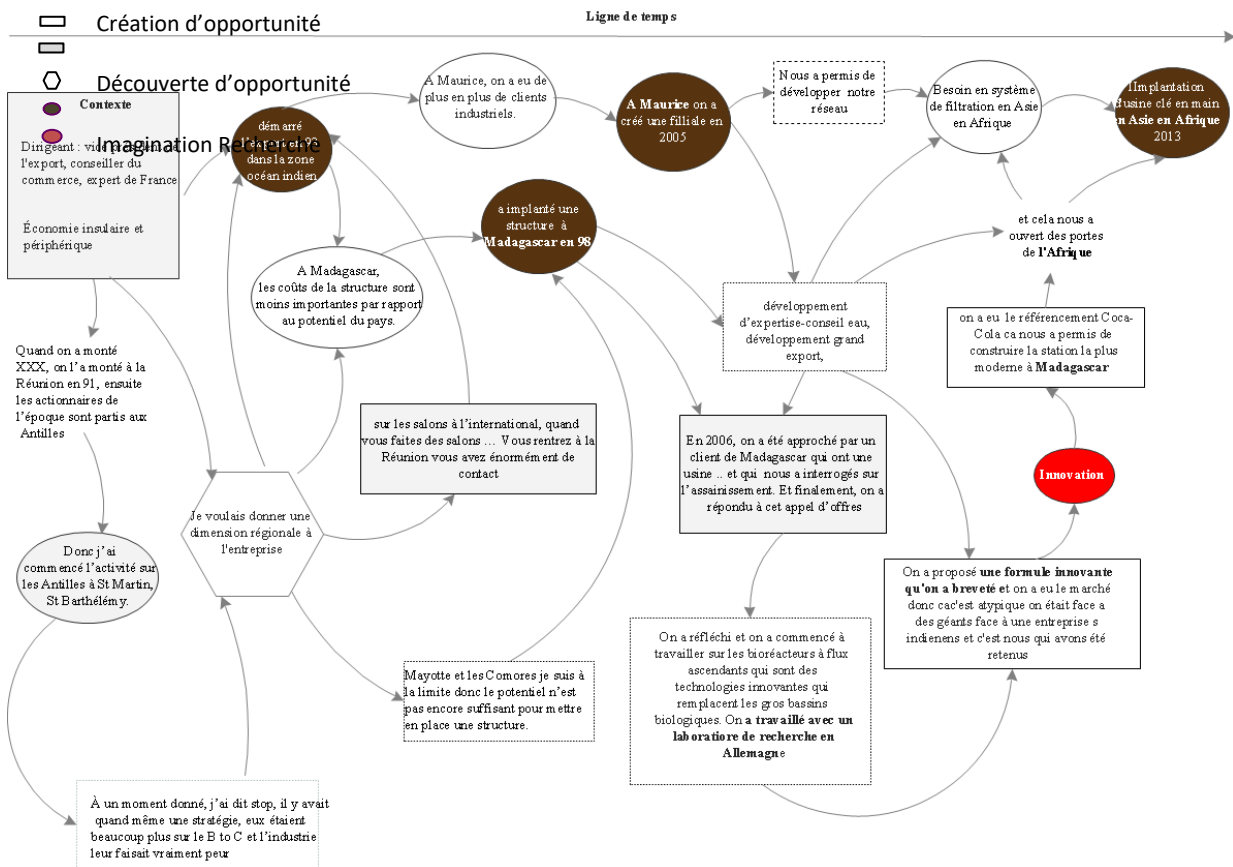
Création d'opportunité

Découverte d'opportunité

Imagination Recherche

Ligne de temps

Contexte

Dirigeant : vi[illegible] l'export, conseiller du commerce, expert de France

Économie insulaire et périphérique

démarré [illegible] dans la zone océan indien

A Maurice, on a eu de plus en plus de clients industriels.

A Maurice on a créé une filliale en 2005

Nous a permis de développer notre réseau

Besoin en système de filtration en Asie en Afrique

Implantation d'usine clé en main en Asie en Afrique 2013

a implanté une structure à Madagascar en 98

A Madagascar, les coûts de la structure sont moins importantes par rapport au potentiel du pays.

et cela nous a ouvert des portes de l'Afrique

développement d'expertise-conseil eau, développement grand export,

on a eu le référencement Coca-Cola ca nous a permis de construire la station la plus moderne à Madagascar

Quand on a monté XXX, on l'a monté à la Réunion en 91, ensuite les actionnaires de l'époque sont partis aux Antilles

sur les salons à l'international, quand vous faites des salons … Vous rentrez à la Réunion vous avez énormément de contact

En 2006, on a été approché par un client de Madagascar qui ont une usine .. et qui nous a interrogés sur l'assainissement. Et finalement, on a répondu à cet appel d'offres

Innovation

Je voulais donner une dimension régionale à l'entreprise

Donc j'ai commencé l'activité sur les Antilles à St Martin, St Barthélémy.

On a proposé une formule innovante qu'on a breveté et on a eu le marché donc cac'est atypique on était face a des géants face à une entreprise s indienens et c'est nous qui avons été retenus

On a réfléchi et on a commencé à travailler sur les bioréacteurs à flux ascendants qui sont des technologies innovantes qui remplacent les gros bassins biologiques. On a travaillé avec un laboratiore de recherche en Allemagne

Mayotte et les Comores je suis à la limite donc le potentiel n'est pas encore suffisant pour mettre en place une structure.

À un moment donné, j'ai dit stop, il y avait quand même une stratégie, eux étaient beaucoup plus sur le B to C et l'industrie leur faisait vraiment peur